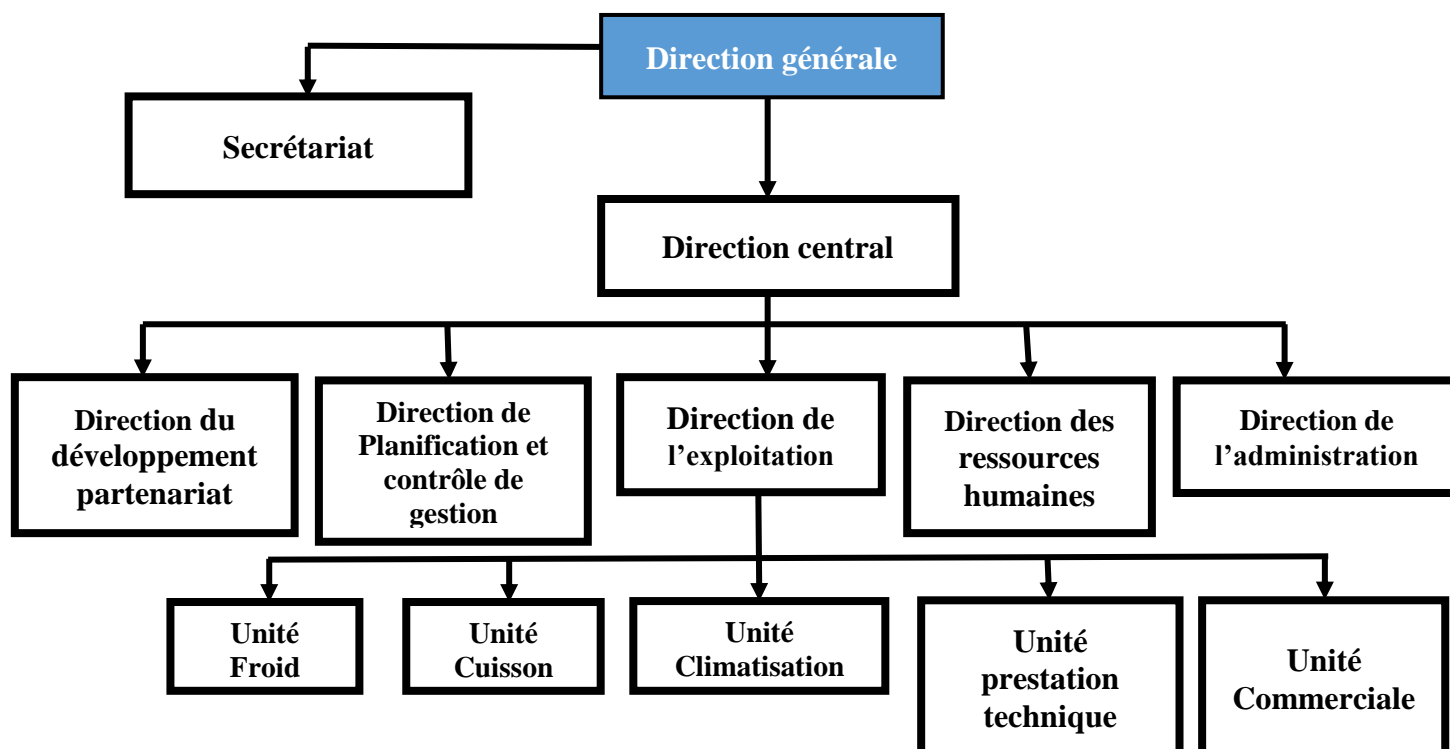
Direction générale

Secrétariat

Direction central

Direction du développement partenariat

Direction de Planification et contrôle de gestion

Direction de l’exploitation

Direction des ressources humaines

Direction de l’administration

Unité Froid

Unité Cuisson

Unité Climatisation

Unité prestation technique

Unité Commerciale